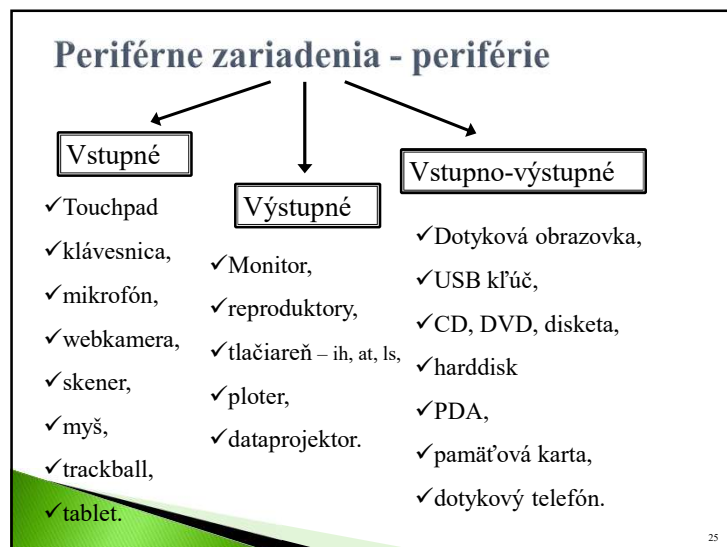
Periférne zariadenia - periférie

Vstupné

✓Touchpad
✓klávesnica,
✓mikrofón,
✓webkamera,
✓skener,
✓myš,
✓trackball,
✓tablet.

Výstupné

✓Monitor,
✓reproduktory,
✓tlačiareň – ih, at, ls,
✓ploter,
✓dataprojektor.

Vstupno-výstupné

✓Dotyková obrazovka,
✓USB kľúč,
✓CD, DVD, disketa,
✓harddisk
✓PDA,
✓pamäťová karta,
✓dotykový telefón.

25